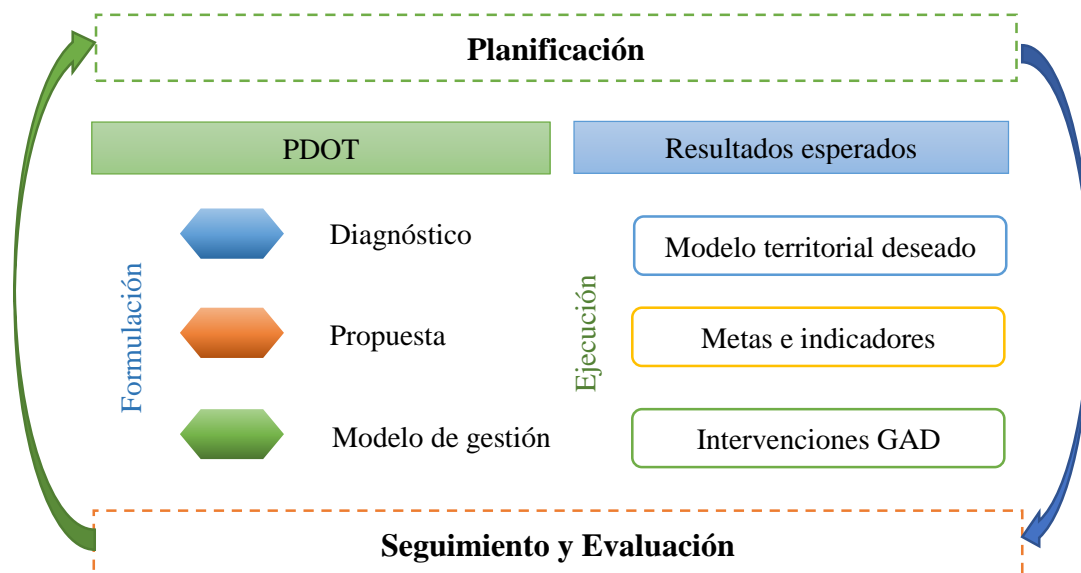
Planificación

PDOT

Resultados esperados

Formulación

Diagnóstico

Propuesta

Modelo de gestión

Ejecución

Modelo territorial deseado

Metas e indicadores

Intervenciones GAD

Seguimiento y Evaluación